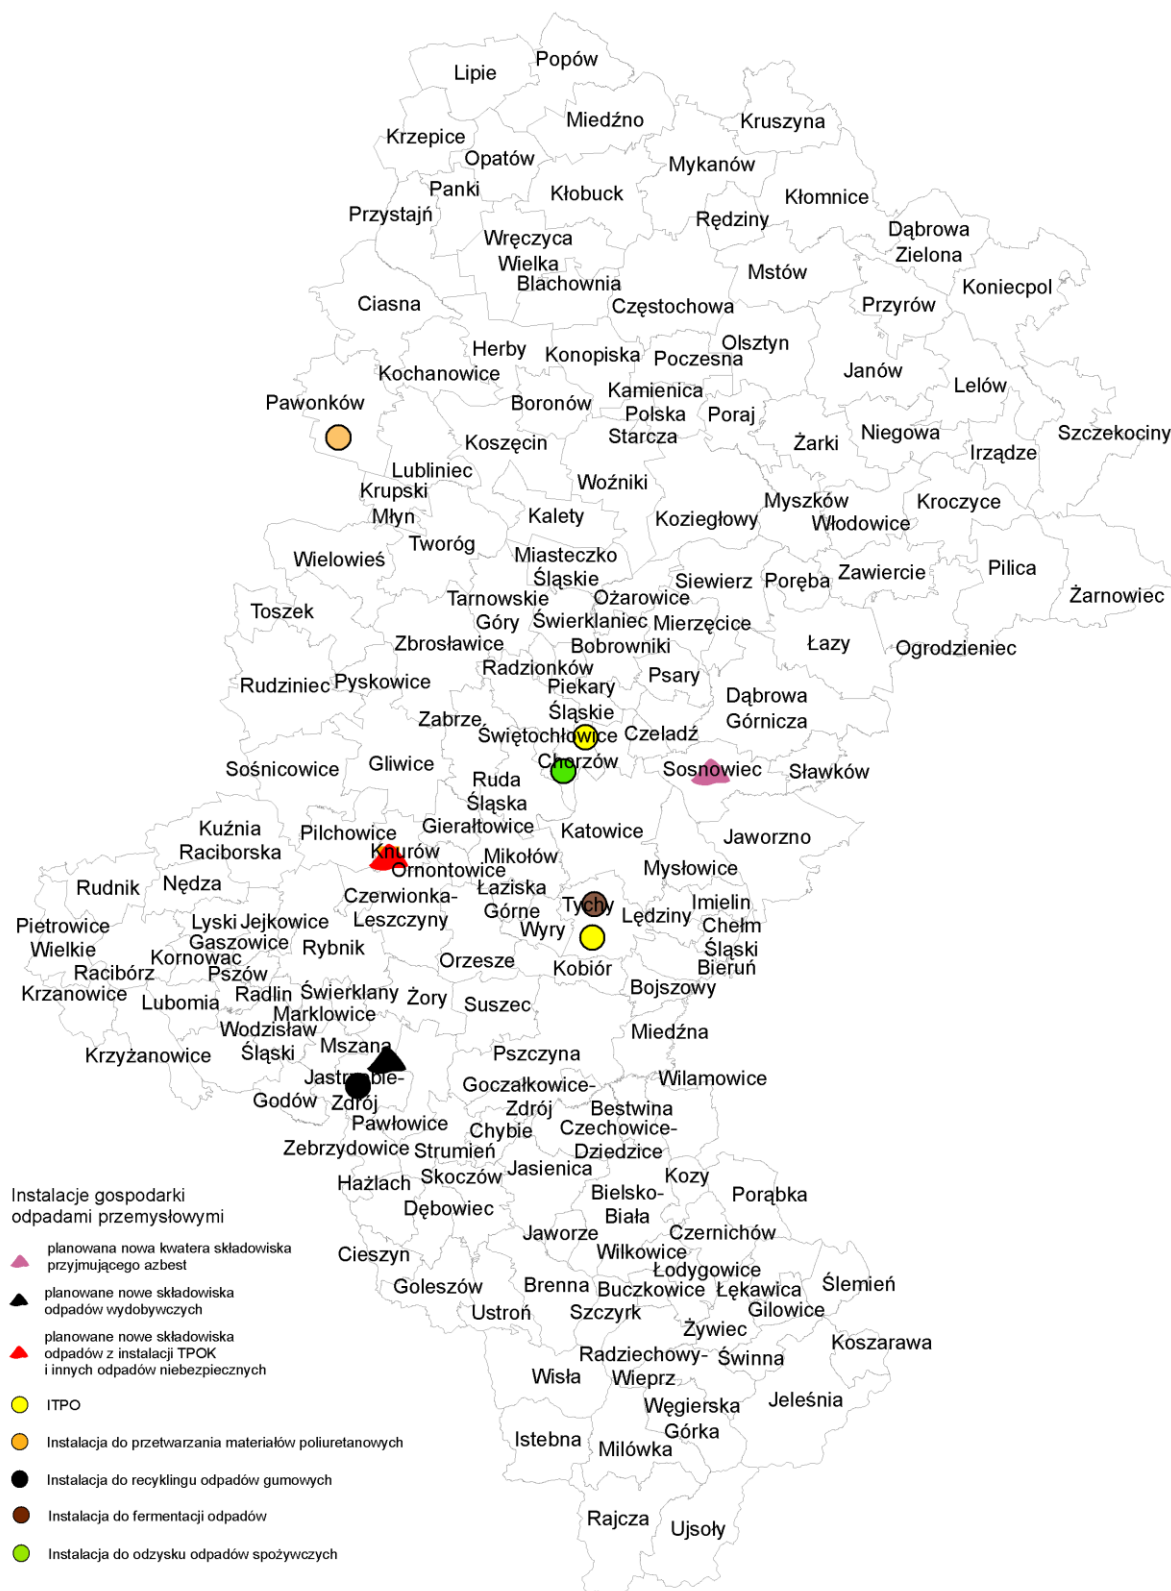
Popów
Lipie
Miedźno
Kruszyna
Krzepice
Opatów
Mykanów
Panki
Kłobuck
Kłomnice
Przystajń
Rędziny
Dąbrowa Zielona
Wręczyca Wielka
Blachownia
Mstów
Koniecpol
Ciasna
Częstochowa
Przyrów
Olsztyn
Herby
Konopiska
Poczesna
Kochanowice
Janów
Kamienica Polska
Lelów
Pawonków
Boronów
Poraj
Starcza
Niegowa
Szczekociny
Koszęcin
Żarki
Irządze
Lubliniec
Woźniki
Krupski Młyn
Myszków
Kroczyce
Kalety
Koziegłowy
Włodowice
Tworóg
Wielowieś
Miasteczko Śląskie
Pilica
Siewierz
Poręba
Zawiercie
Tarnowskie Góry
Ożarowice
Żarnowiec
Toszek
Świerklaniec
Mierzęcice
Zbrosławice
Bobrowniki
Łazy
Ogrodzieniec
Radzionków
Psary
Piekary Śląskie
Rudziniec
Pyskowice
Dąbrowa Górnicza
Zabrze
Świętochłowice
Czeladź
Chorzów
Sośnicowice
Gliwice
Sosnowiec
Sławków
Ruda Śląska
Kuźnia Raciborska
Gierałtowice
Katowice
Pilchowice
Jaworzno
Knurów
Mikołów
Ornontowice
Mysłowice
Rudnik
Nędza
Czerwionka-Leszczyny
Łaziska Górne
Tychy
Imielin
Lędziny
Chełm Śląski
Pietrowice Wielkie
Lyski
Jejkowice
Wyry
Gaszowice
Rybnik
Bieruń
Kornowac
Orzesze
Racibórz
Kobiór
Pszów
Krzanowice
Radlin
Świerklany
Żory
Bojszowy
Lubomia
Suszec
Marklowice
Wodzisław Śląski
Miedźna
Krzyżanowice
Mszana
Pszczyna
Jastrzębie-Zdrój
Goczałkowice-Zdrój
Wilamowice
Godów
Bestwina
Pawłowice
Chybie
Czechowice-Dziedzice
Zebrzydowice
Strumień
Jasienica
Kozy
Hażlach
Skoczów
Bielsko-Biała
Porąbka
Dębowiec
Jaworze
Czernichów
Cieszyn
Wilkowice
Łodygowice
Goleszów
Brenna
Buczkowice
Łękawica
Ślemień
Gilowice
Ustroń
Szczyrk
Żywiec
Koszarawa
Radziechowy-Wieprz
Świnna
Wisła
Węgierska Górka
Jeleśnia
Istebna
Milówka
Rajcza
Ujsoły

Instalacje gospodarki odpadami przemysłowymi
planowana nowa kwatera składowiska przyjmującego azbest
planowane nowe składowiska odpadów wydobywczych
planowane nowe składowiska odpadów z instalacji TPOK i innych odpadów niebezpiecznych
ITPO
Instalacja do przetwarzania materiałów poliuretanowych
Instalacja do recyklingu odpadów gumowych
Instalacja do fermentacji odpadów
Instalacja do odzysku odpadów spożywczych